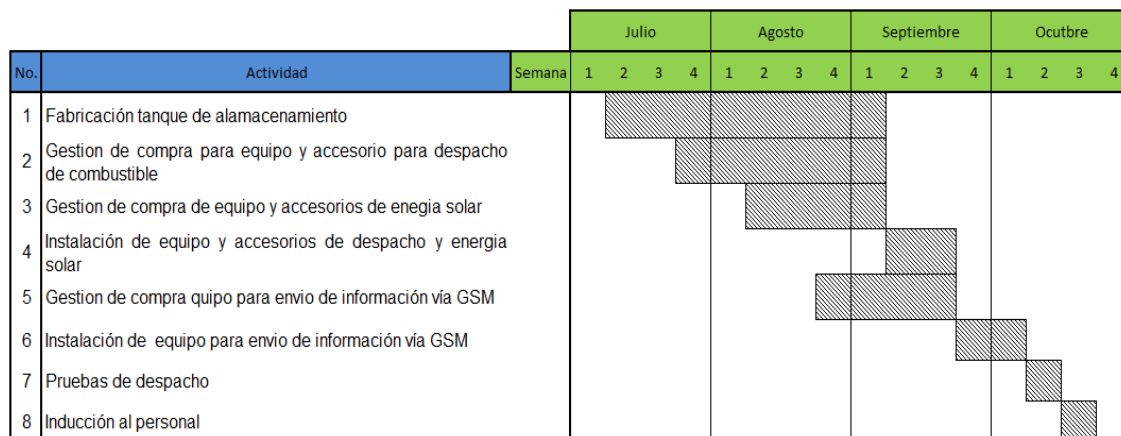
| No. | Actividad | Semana | Julio 1 | 2 | 3 | 4 | Agosto 1 | 2 | 3 | 4 | Septiembre 1 | 2 | 3 | 4 | Ocutbre 1 | 2 | 3 | 4 |
|---|---|---|---|---|---|---|---|---|---|---|---|---|---|---|---|---|---|---|
| 1 | Fabricación tanque de alamacenamiento | | | | | | | | | | | | | | | | | |
| 2 | Gestion de compra para equipo y accesorio para despacho de combustible | | | | | | | | | | | | | | | | | |
| 3 | Gestion de compra de equipo y accesorios de enegia solar | | | | | | | | | | | | | | | | | |
| 4 | Instalación de equipo y accesorios de despacho y energia solar | | | | | | | | | | | | | | | | | |
| 5 | Gestion de compra quipo para envio de información vía GSM | | | | | | | | | | | | | | | | | |
| 6 | Instalación de equipo para envio de información vía GSM | | | | | | | | | | | | | | | | | |
| 7 | Pruebas de despacho | | | | | | | | | | | | | | | | | |
| 8 | Inducción al personal | | | | | | | | | | | | | | | | | |